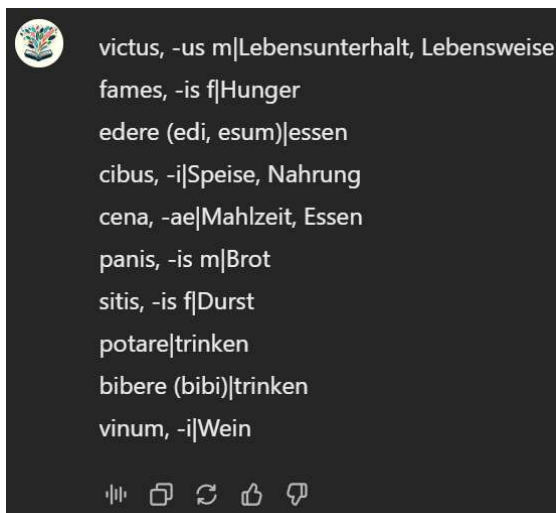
victus, -us m|Lebensunterhalt, Lebensweise
fames, -is f|Hunger
edere (edi, esum)|essen
cibus, -i|Speise, Nahrung
cena, -ae|Mahlzeit, Essen
panis, -is m|Brot
sitis, -is f|Durst
potare|trinken
bibere (bibi)|trinken
vinum, -i|Wein